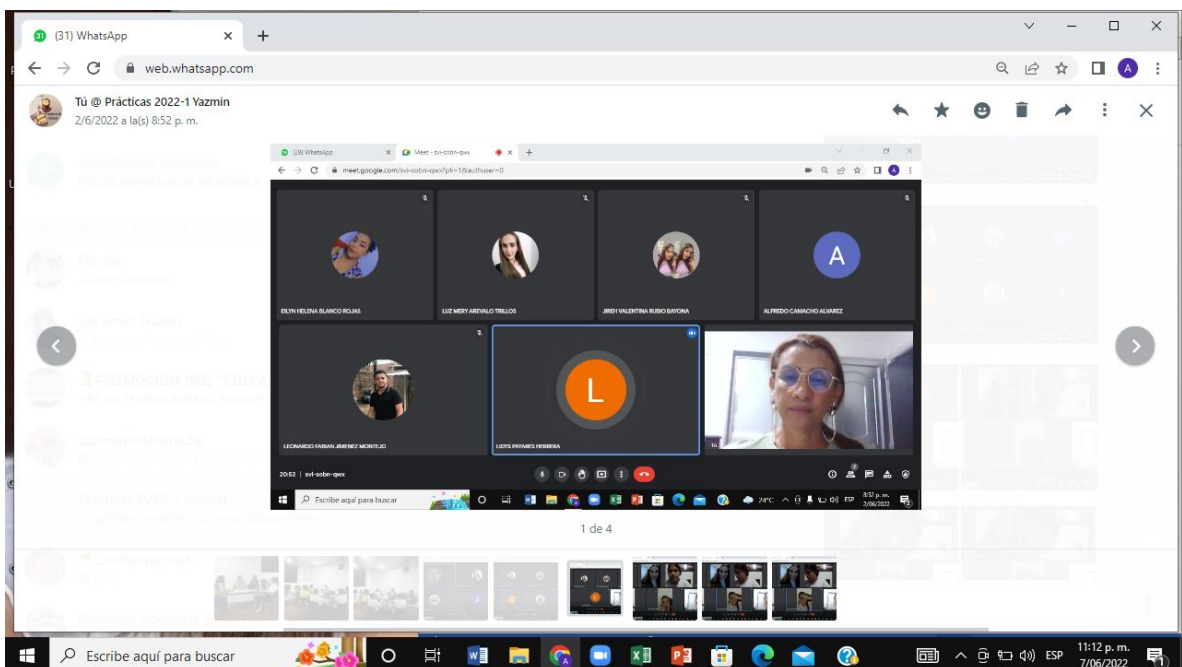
(31) WhatsApp
web.whatsapp.com
Tú @ Prácticas 2022-1 Yazmin
2/6/2022 a la(s) 8:52 p. m.

(39) WhatsApp
Meet - svi-sobn-qwx
meet.google.com/svi-sobn-qwx?pli=1&authuser=0

A

EILYN HELENA BLANCO ROJAS
LUZ MERY AREVALO TRILLOS
JIREH VALENTINA RUBIO BAYONA
ALFREDO CAMACHO ALVAREZ

L

LEONARDO FABIAN JIMENEZ MONTEJO
LIDYS PAYARES HERRERA
Tú

20:52 | svi-sobn-qwx

Escribe aquí para buscar
24°C
ESP
8:57 p. m.
2/06/2022

1 de 4

Escribe aquí para buscar
ESP
11:12 p. m.
7/06/2022